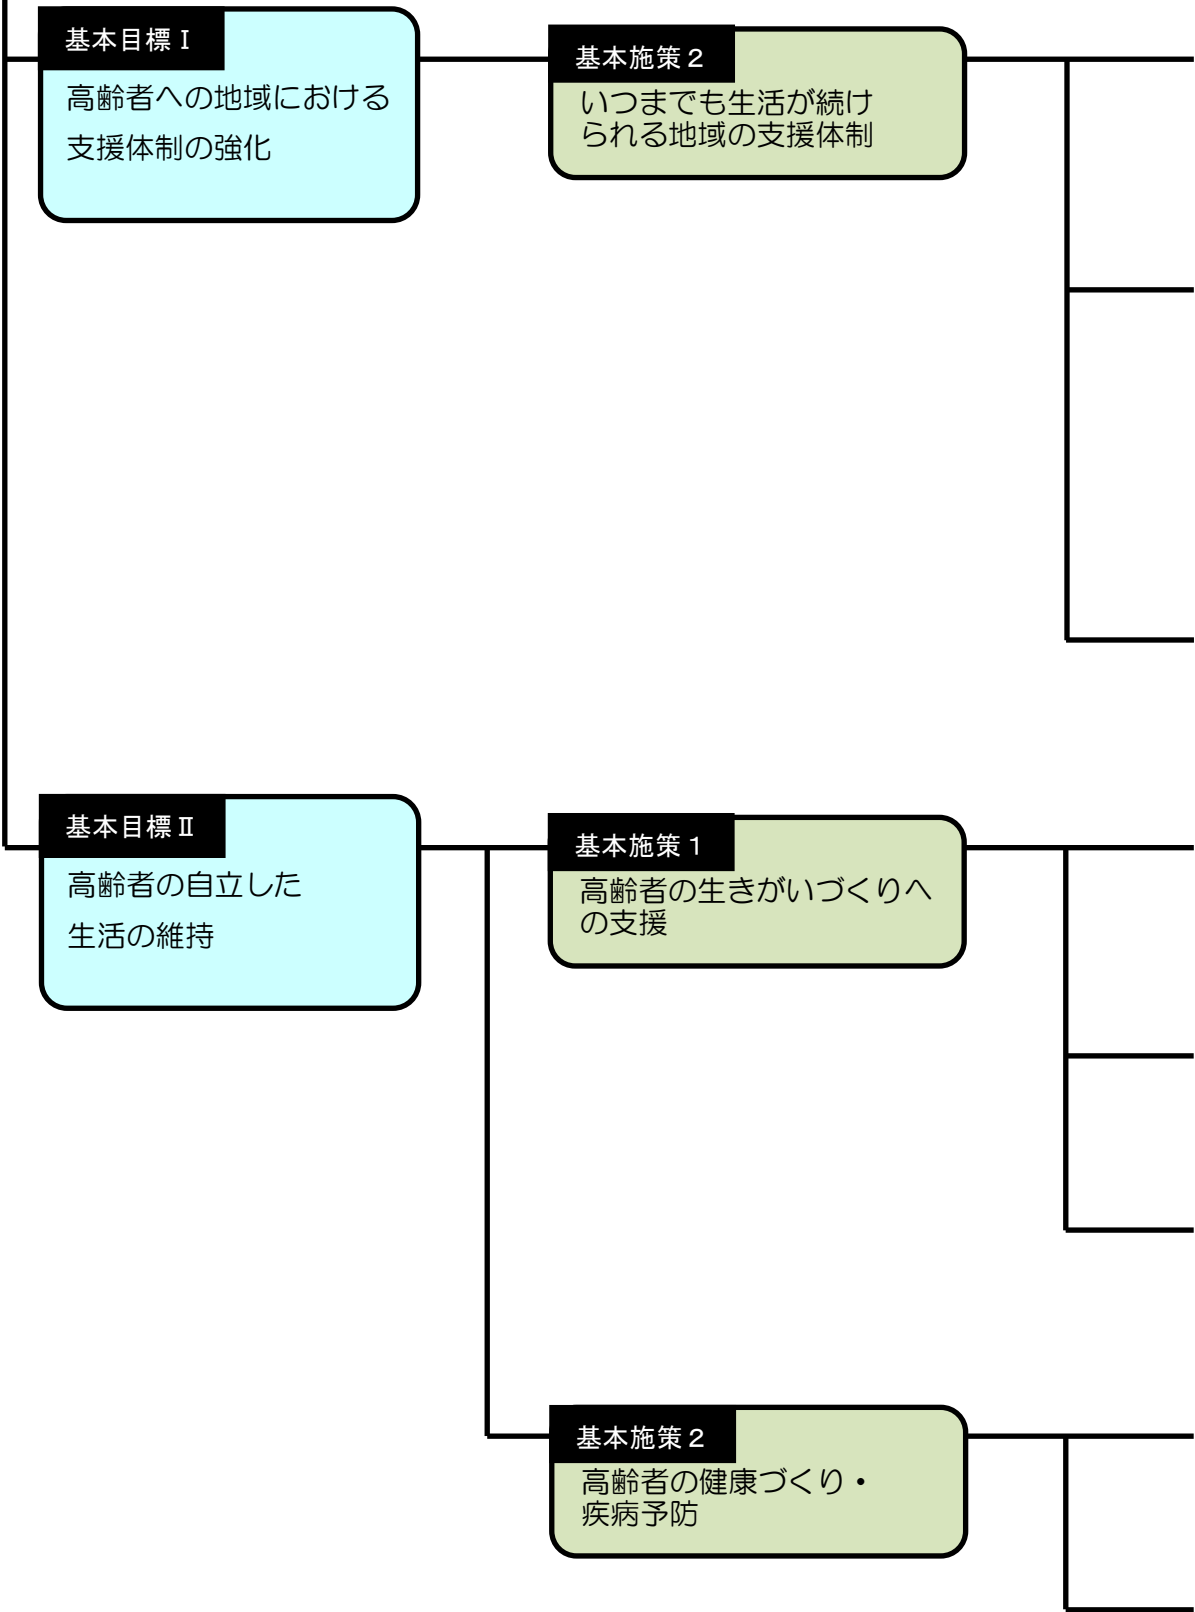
基本目標Ⅰ

高齢者への地域における支援体制の強化

基本施策２

いつまでも生活が続けられる地域の支援体制

基本目標Ⅱ

高齢者の自立した生活の維持

基本施策１

高齢者の生きがいづくりへの支援

基本施策２

高齢者の健康づくり・疾病予防